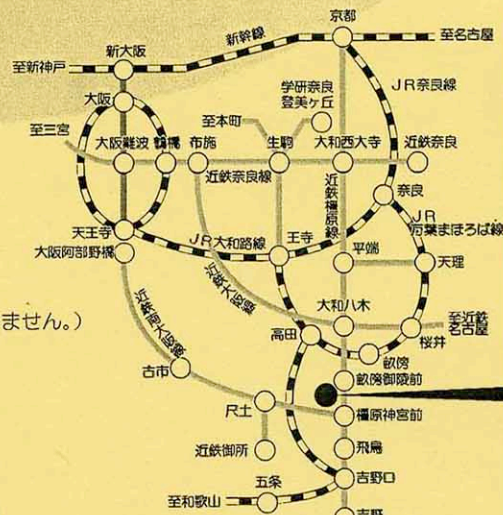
京都
至名古屋
新大阪
新幹線
至新神戸
JR奈良線
学研奈良
登美ヶ丘
大阪
至本町
至三宮
大阪難波
鶴橋
布施
生駒
大和西大寺
近鉄奈良
近鉄奈良線
近鉄橿原線
奈良
天王寺
JR
万葉まほろば線
大阪阿部野橋
JR大和路線
王寺
平端
天理
近鉄大阪線
ません。)
近鉄南大阪線
大和八木
至近鉄名古屋
高田
桜井
畝傍
吉市
畝傍御陵前
尺土
橿原神宮前
近鉄御所
飛鳥
五条
吉野口
至和歌山
吉野